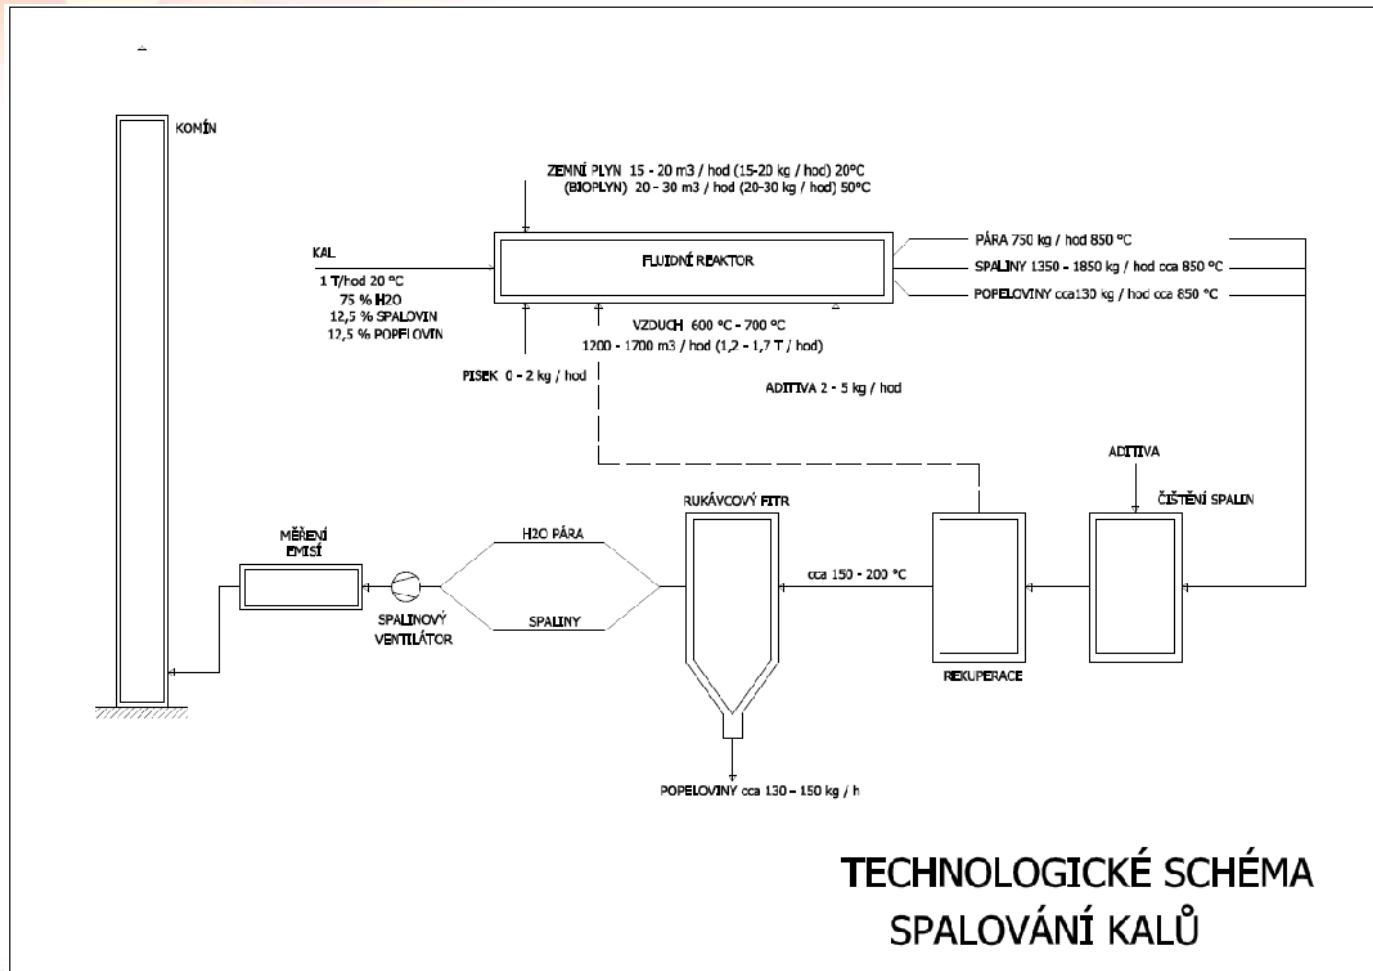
KOMÍN

ZEMNÍ PLYN 15 - 20 m3 / hod (15-20 kg / hod) 20°C
(BIOPLYN) 20 - 30 m3 / hod (20-30 kg / hod) 50°C

KAL
1 T/hod 20 °C
75 % H2O
12,5 % SPALOVIN
12,5 % POPELOVIN

FLUIDNÍ REAKTOR

PÁRA 750 kg / hod 850 °C
SPALINY 1350 - 1850 kg / hod cca 850 °C
POPELOVINY cca130 kg / hod cca 850 °C

VZDUCH 600 °C - 700 °C
1200 - 1700 m3 / hod (1,2 - 1,7 T / hod)

PISEK 0 - 2 kg / hod

ADITIVA 2 - 5 kg / hod

ADITIVA
ČIŠTĚNÍ SPALIN

RUKÁVCOVÝ FITR

MĚŘENÍ EMISÍ

H2O PÁRA
SPALINY

SPALINOVÝ VENTILÁTOR

cca 150 - 200 °C

REKUPERACE

POPELOVINY cca 130 – 150 kg / h

TECHNOLOGICKÉ SCHÉMA
SPALOVÁNÍ KALŮ